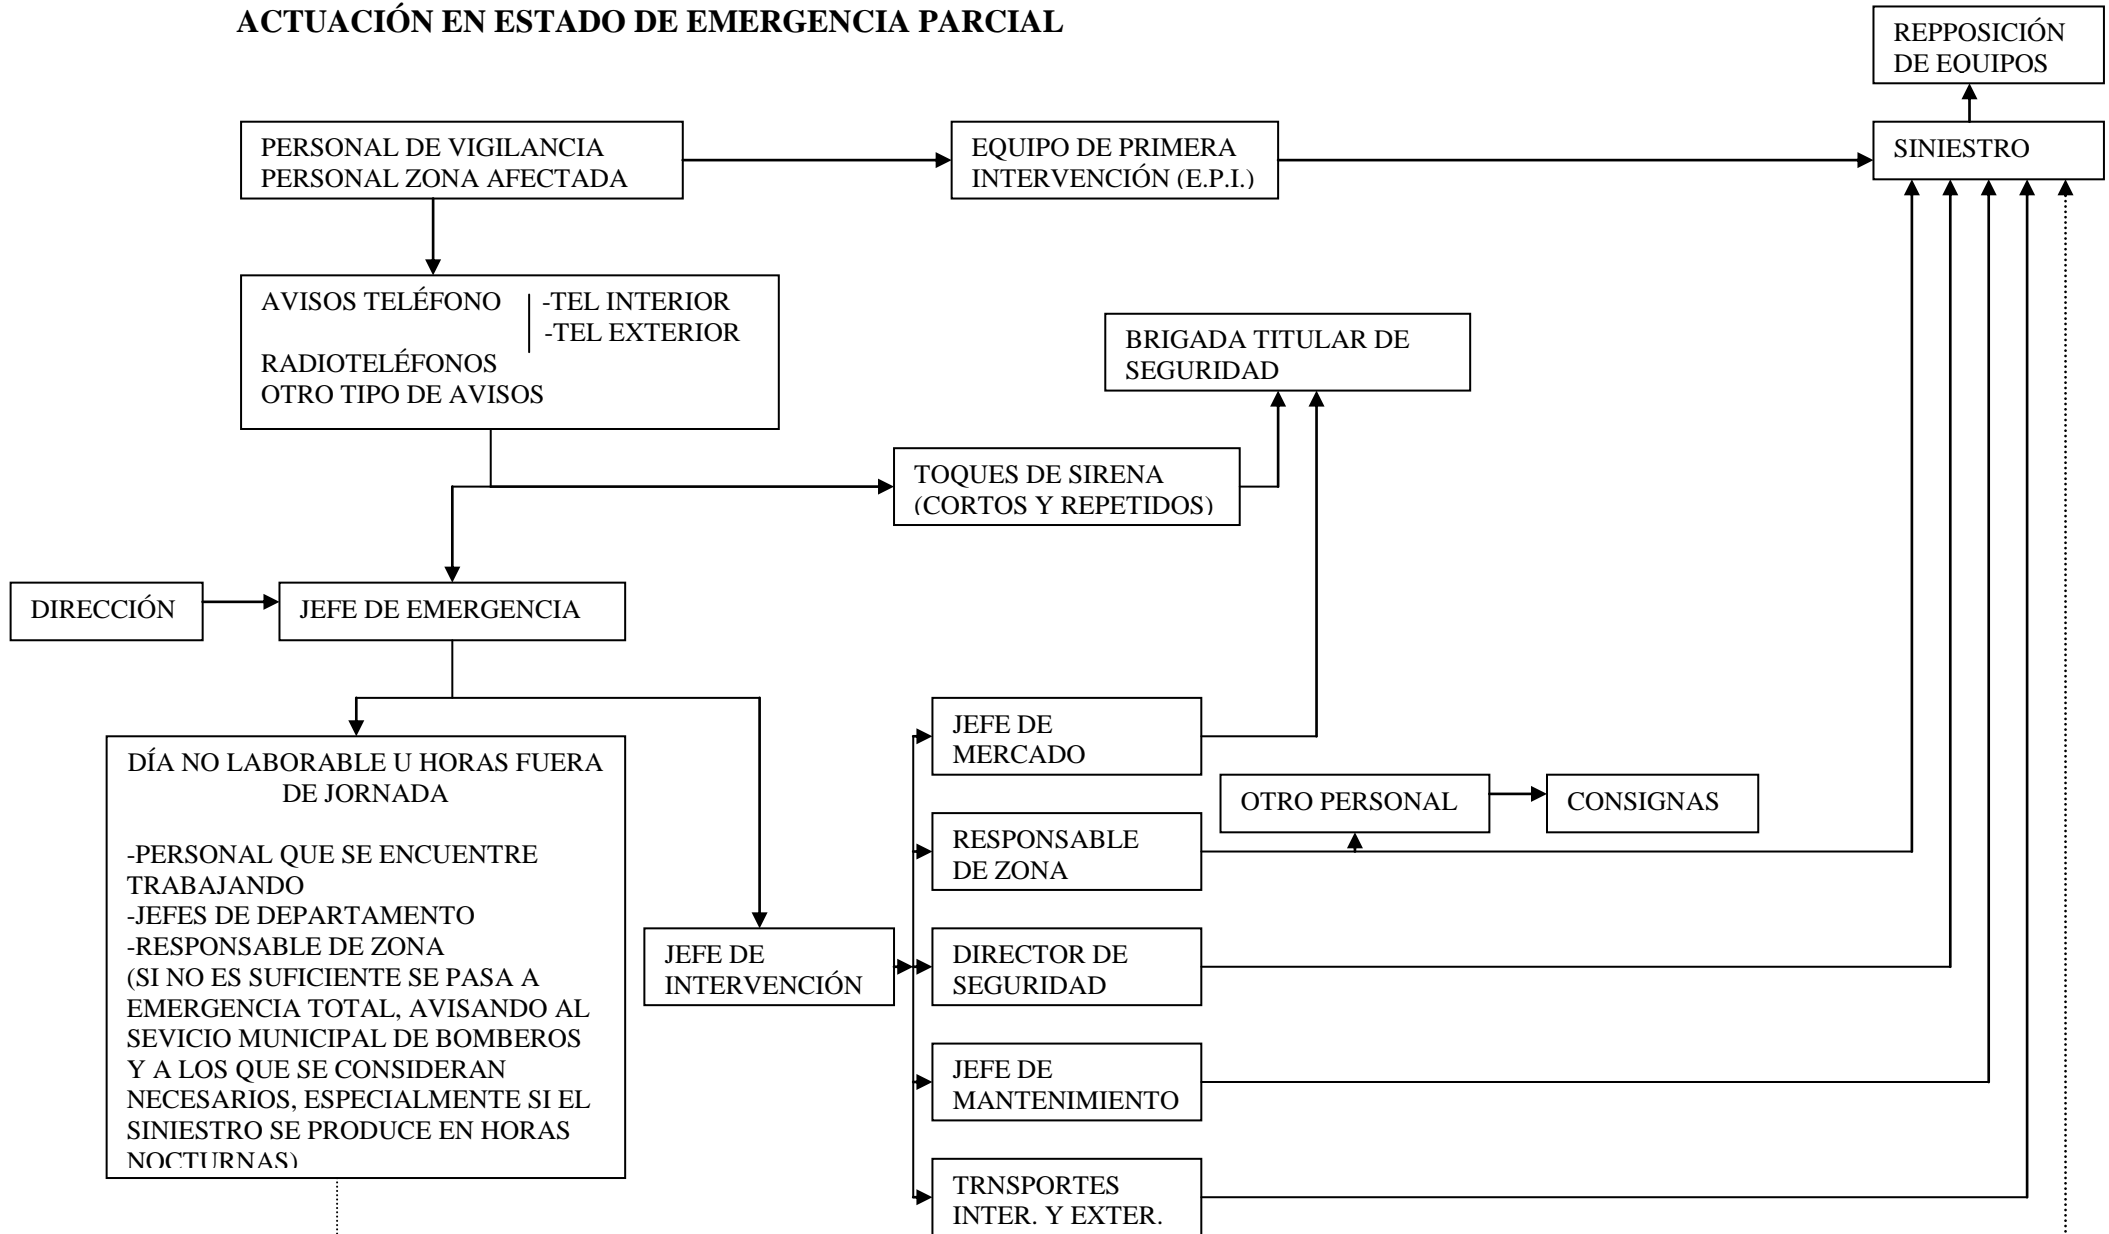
ACTUACIÓN EN ESTADO DE EMERGENCIA PARCIAL

REPPOSICIÓN DE EOUIPOS

PERSONAL DE VIGILANCIA
PERSONAL ZONA AFECTADA

EQUIPO DE PRIMERA INTERVENCIÓN (E.P.I.)

SINIESTRO

AVISOS TELÉFONO -TEL INTERIOR
-TEL EXTERIOR
RADIOTELÉFONOS
OTRO TIPO DE AVISOS

BRIGADA TITULAR DE SEGURIDAD

TOQUES DE SIRENA (CORTOS Y REPETIDOS)

DIRECCIÓN

JEFE DE EMERGENCIA

DÍA NO LABORABLE U HORAS FUERA DE JORNADA

-PERSONAL QUE SE ENCUENTRE TRABAJANDO
-JEFES DE DEPARTAMENTO
-RESPONSABLE DE ZONA
(SI NO ES SUFICIENTE SE PASA A EMERGENCIA TOTAL, AVISANDO AL SEVICIO MUNICIPAL DE BOMBEROS Y A LOS QUE SE CONSIDERAN NECESARIOS, ESPECIALMENTE SI EL SINIESTRO SE PRODUCE EN HORAS NOCTURNAS)

JEFE DE INTERVENCIÓN

JEFE DE MERCADO

OTRO PERSONAL

CONSIGNAS

RESPONSABLE DE ZONA

DIRECTOR DE SEGURIDAD

JEFE DE MANTENIMIENTO

TRNSPORTES INTER. Y EXTER.